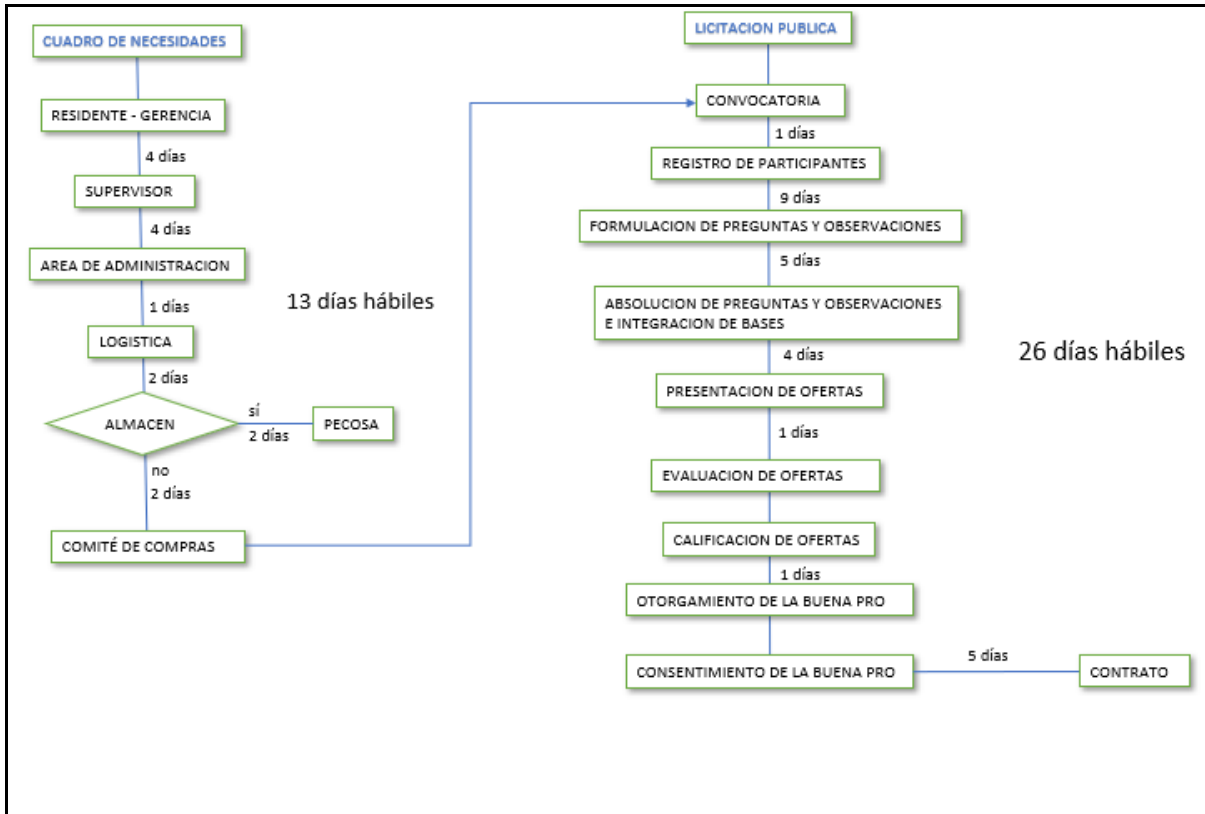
CUADRO DE NECESIDADES

RESIDENTE - GERENCIA

4 días

SUPERVISOR

4 días

AREA DE ADMINISTRACION

1 días

LOGISTICA

2 días

ALMACEN

sí
2 días

PECOSA

no
2 días

COMITÉ DE COMPRAS

13 días hábiles

LICITACION PUBLICA

CONVOCATORIA

1 días

REGISTRO DE PARTICIPANTES

9 días

FORMULACION DE PREGUNTAS Y OBSERVACIONES

5 días

ABSOLUCION DE PREGUNTAS Y OBSERVACIONES E INTEGRACION DE BASES

4 días

PRESENTACION DE OFERTAS

1 días

EVALUACION DE OFERTAS

CALIFICACION DE OFERTAS

1 días

OTORGAMIENTO DE LA BUENA PRO

CONSENTIMIENTO DE LA BUENA PRO

5 días

CONTRATO

26 días hábiles